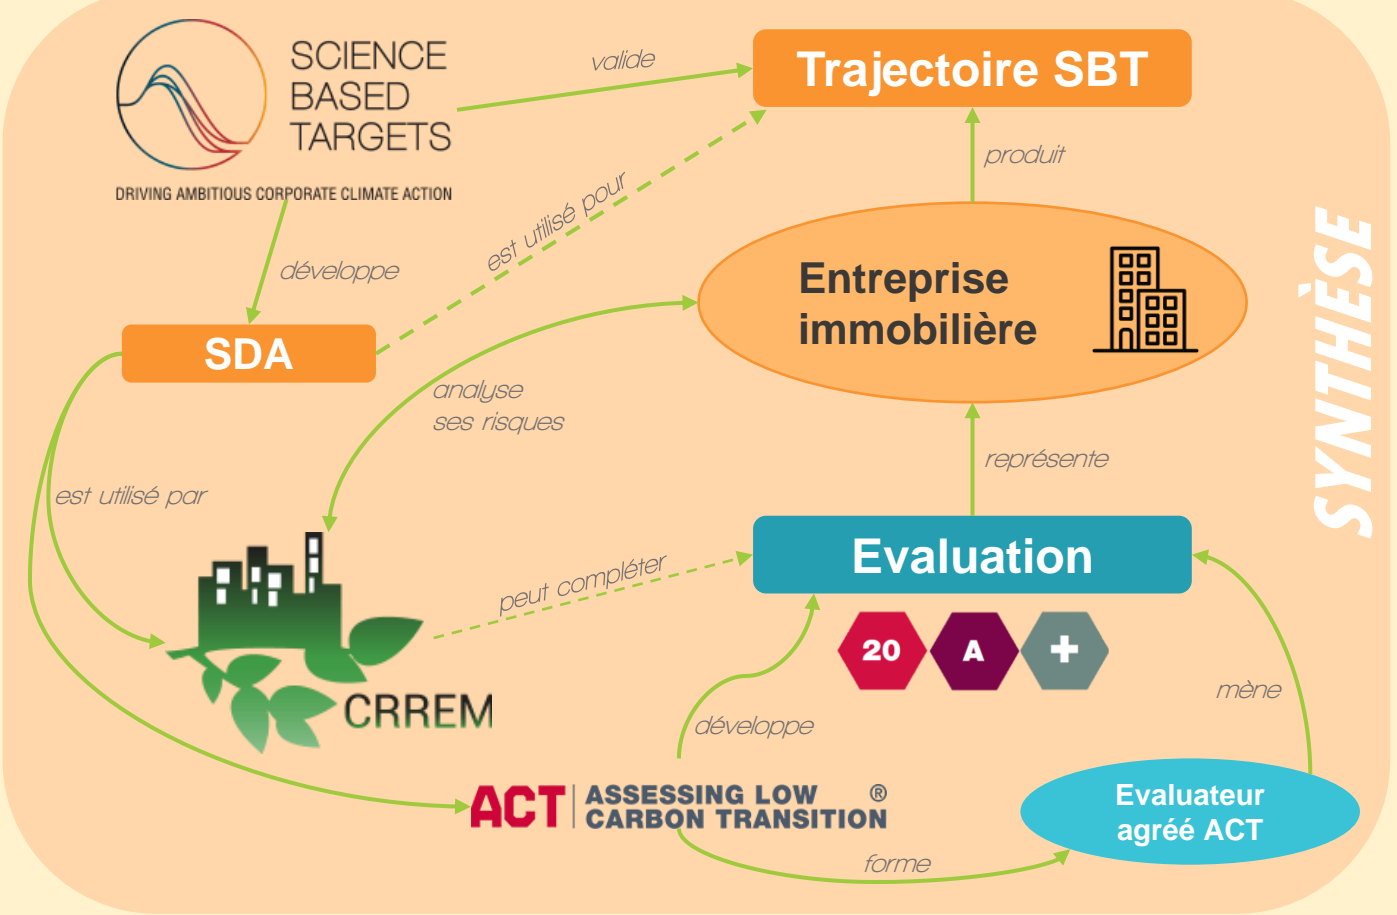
SCIENCE BASED TARGETS

DRIVING AMBITIOUS CORPORATE CLIMATE ACTION

valide

Trajectoire SBT

produit

développe

est utilisé pour

SDA

Entreprise immobilière

analyse ses risques

est utilisé par

représente

SYNTHÈSE

Evaluation

peut compléter

CRREM

20

A

+

mène

développe

ACT ASSESSING LOW CARBON TRANSITION ®

Evaluateur agréé ACT

forme